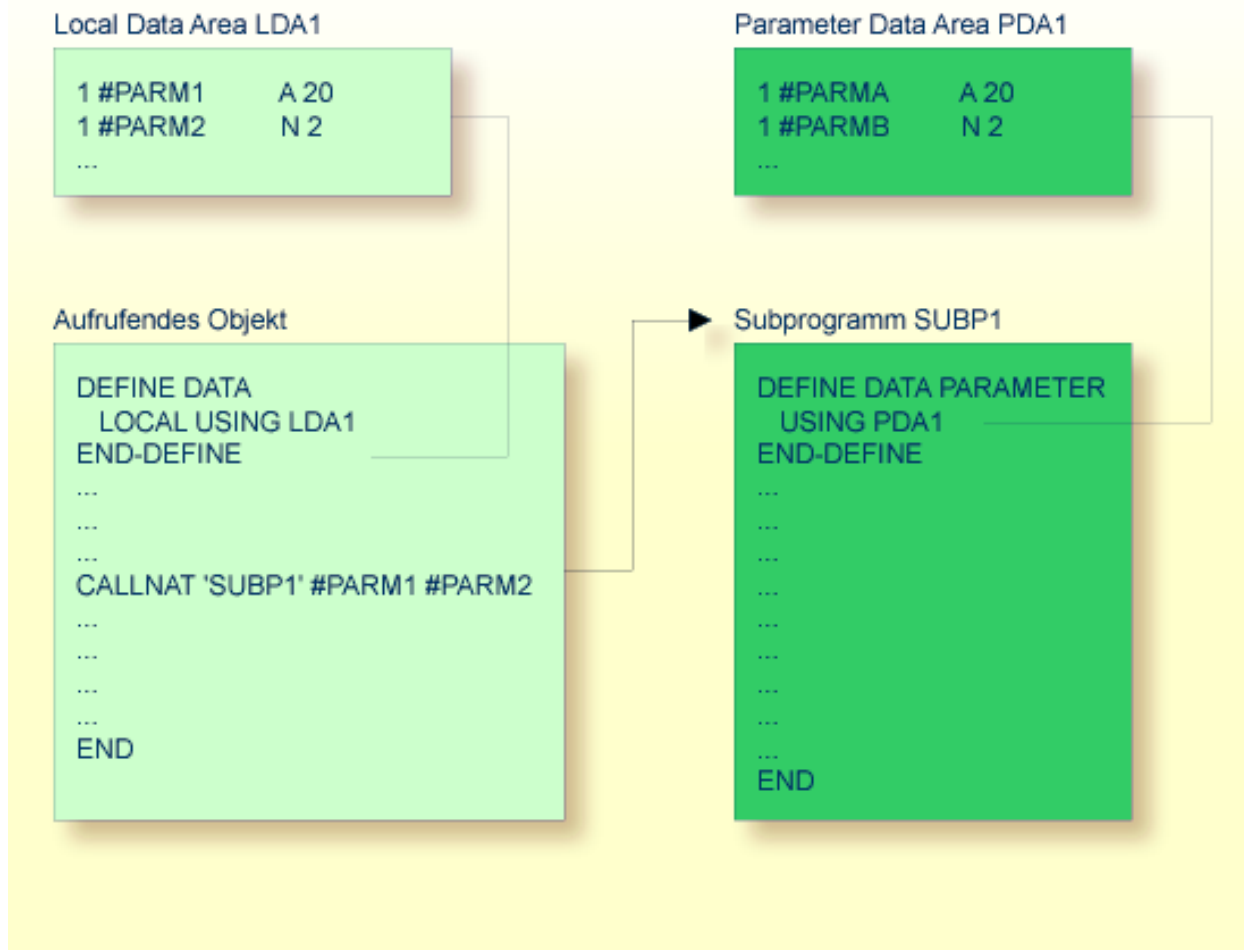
Local Data Area LDA1

1 #PARM1 A 20
1 #PARM2 N 2
...

Parameter Data Area PDA1

1 #PARMA A 20
1 #PARMB N 2
...

Aufrufendes Objekt

DEFINE DATA
LOCAL USING LDA1
END-DEFINE
...
...
...
CALLNAT 'SUBP1' #PARM1 #PARM2
...
...
...
...
END

Subprogramm SUBP1

DEFINE DATA PARAMETER
USING PDA1
END-DEFINE
...
...
...
...
...
...
...
...
...
END